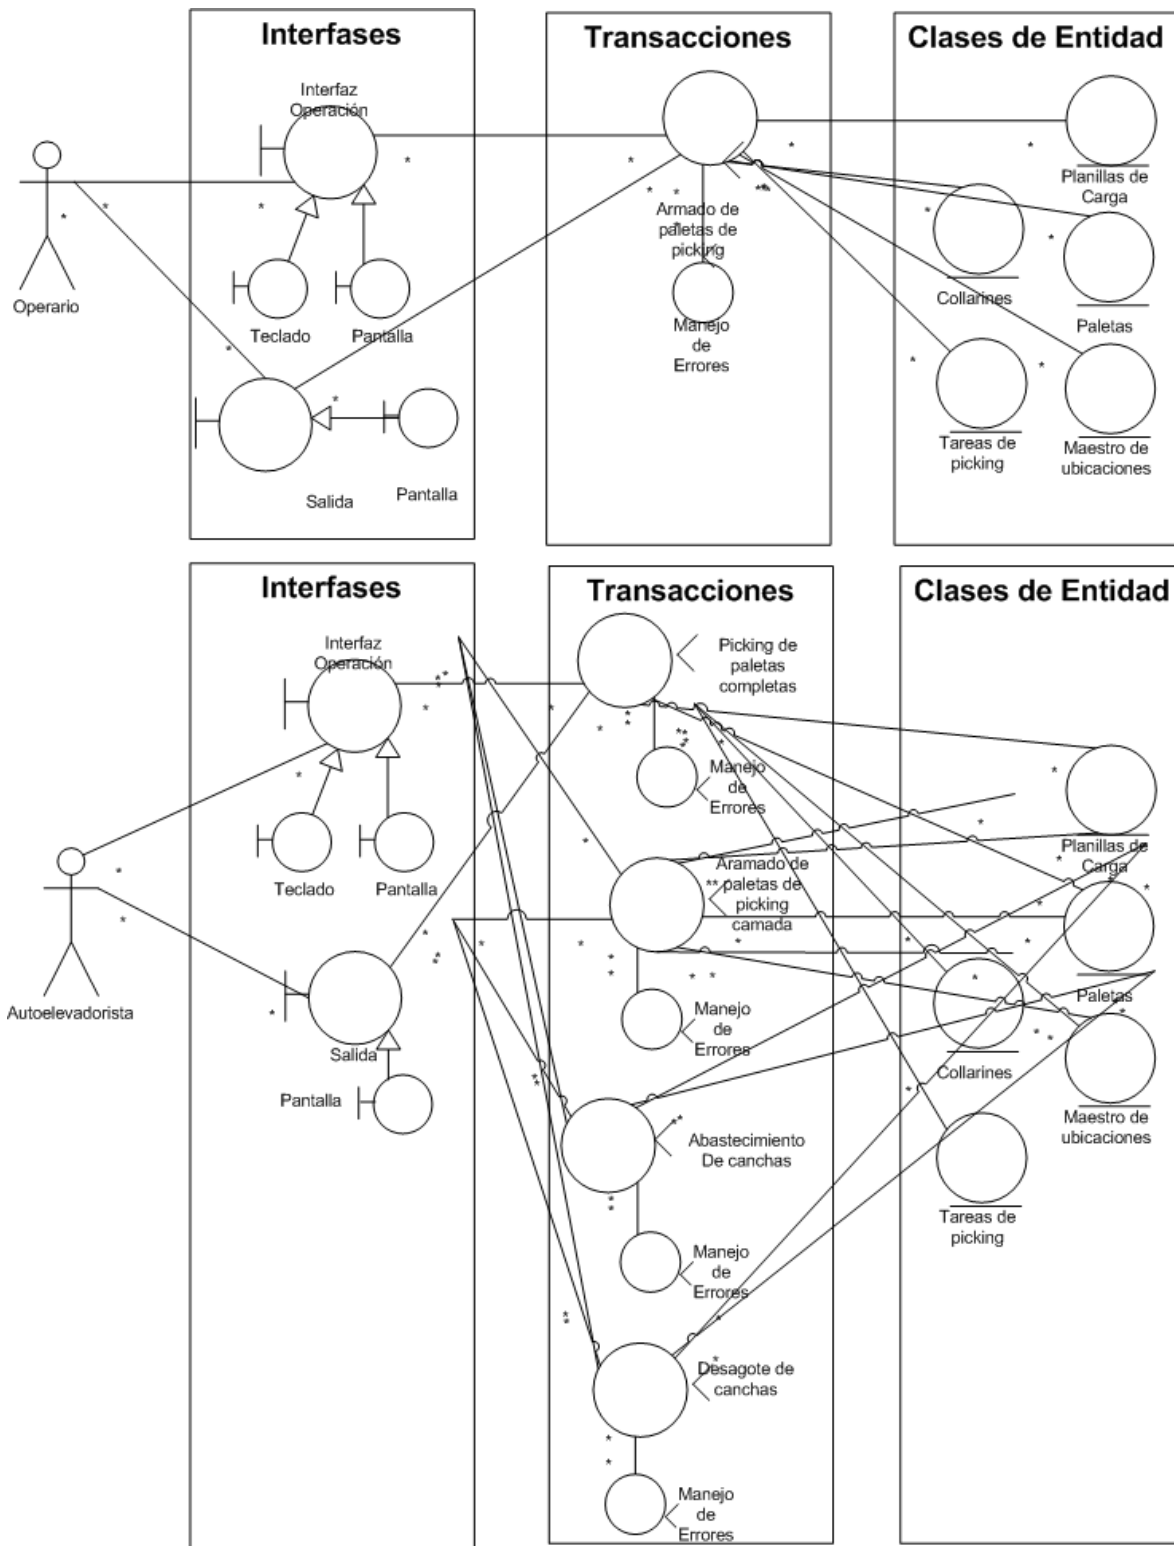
Interfases

Transacciones

Clases de Entidad

Interfaz Operación

Operario

Teclado

Pantalla

Salida

Pantalla

Armado de paletas de picking

Manejo de Errores

Planillas de Carga

Collarines

Paletas

Tareas de picking

Maestro de ubicaciones

Interfases

Transacciones

Clases de Entidad

Interfaz Operación

Autoelevadorista

Teclado

Pantalla

Salida

Pantalla

Picking de paletas completas

Manejo de Errores

Aramado de paletas de picking camada

Manejo de Errores

Abastecimiento De canchas

Manejo de Errores

Desagote de canchas

Manejo de Errores

Planillas de Carga

Paletas

Collarines

Maestro de ubicaciones

Tareas de picking